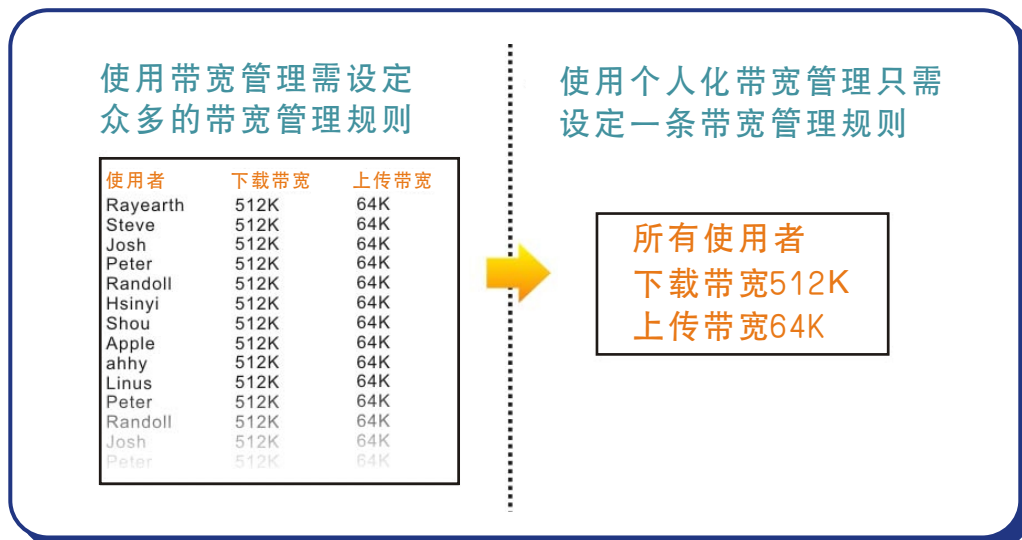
使用带宽管理需设定众多的带宽管理规则

| 使用者 | 下载带宽 | 上传带宽 |
|---|---|---|
| Rayearth | 512K | 64K |
| Steve | 512K | 64K |
| Josh | 512K | 64K |
| Peter | 512K | 64K |
| Randoll | 512K | 64K |
| Hsinyi | 512K | 64K |
| Shou | 512K | 64K |
| Apple | 512K | 64K |
| ahhy | 512K | 64K |
| Linus | 512K | 64K |
| Peter | 512K | 64K |
| Randoll | 512K | 64K |
| Josh | 512K | 64K |
| Peter | 512K | 64K |

使用个人化带宽管理只需设定一条带宽管理规则

所有使用者
下载带宽512K
上传带宽64K